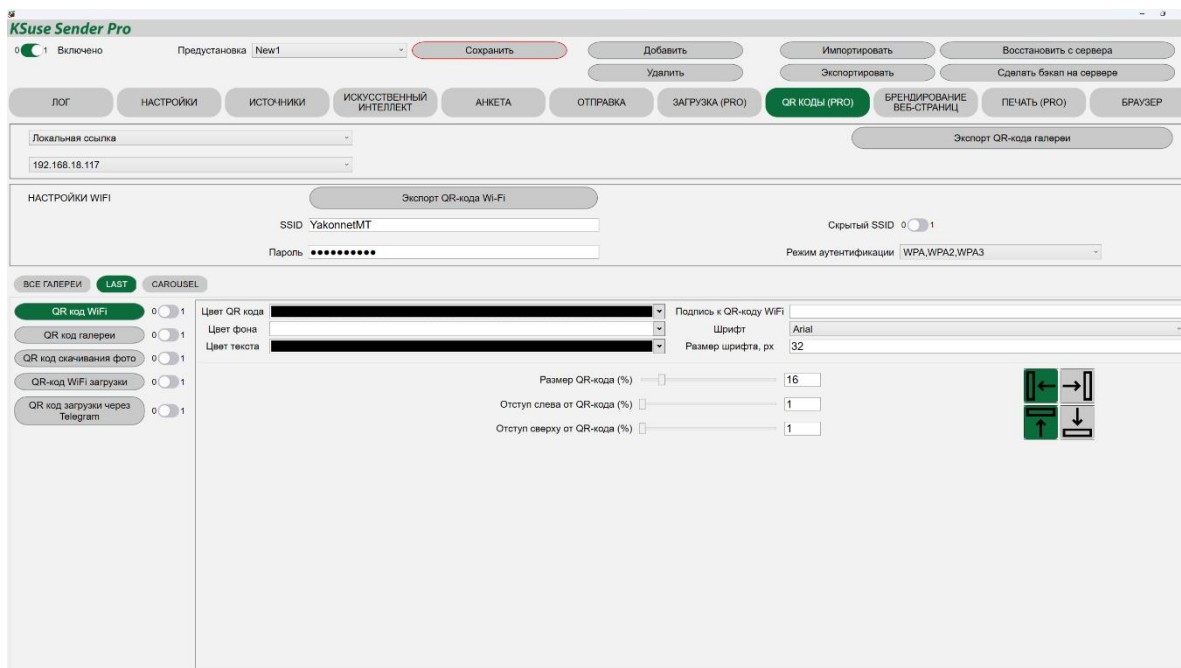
KSuse Sender Pro

0 1 Включено

Предустановка New1

Сохранить

Добавить

Удалить

Импортировать

Экспортировать

Восстановить с сервера

Сделать бэкап на сервере

ЛОГ

НАСТРОЙКИ

ИСТОЧНИКИ

ИСКУССТВЕННЫЙ ИНТЕЛЛЕКТ

АНКЕТА

ОТПРАВКА

ЗАГРУЗКА (PRO)

QR КОДЫ (PRO)

БРЕНДИРОВАНИЕ ВЕБ-СТРАНИЦ

ПЕЧАТЬ (PRO)

БРАУЗЕР

Локальная ссылка

192.168.18.117

Экспорт QR-кода галереи

НАСТРОЙКИ WIFI

Экспорт QR-кода Wi-Fi

SSID YakonnetMT

Скрытый SSID 0 1

Пароль ••••••••••

Режим аутентификации WPA,WPA2,WPA3

ВСЕ ГАЛЕРЕИ

LAST

CAROUSEL

QR код WiFi 0 1

QR код галереи 0 1

QR код скачивания фото 0 1

QR-код WiFi загрузки 0 1

QR код загрузки через Telegram 0 1

Цвет QR кода

Цвет фона

Цвет текста

Подпись к QR-коду WiFi

Шрифт Arial

Размер шрифта, px 32

Размер QR-кода (%) 16

Отступ слева от QR-кода (%) 1

Отступ сверху от QR-кода (%) 1